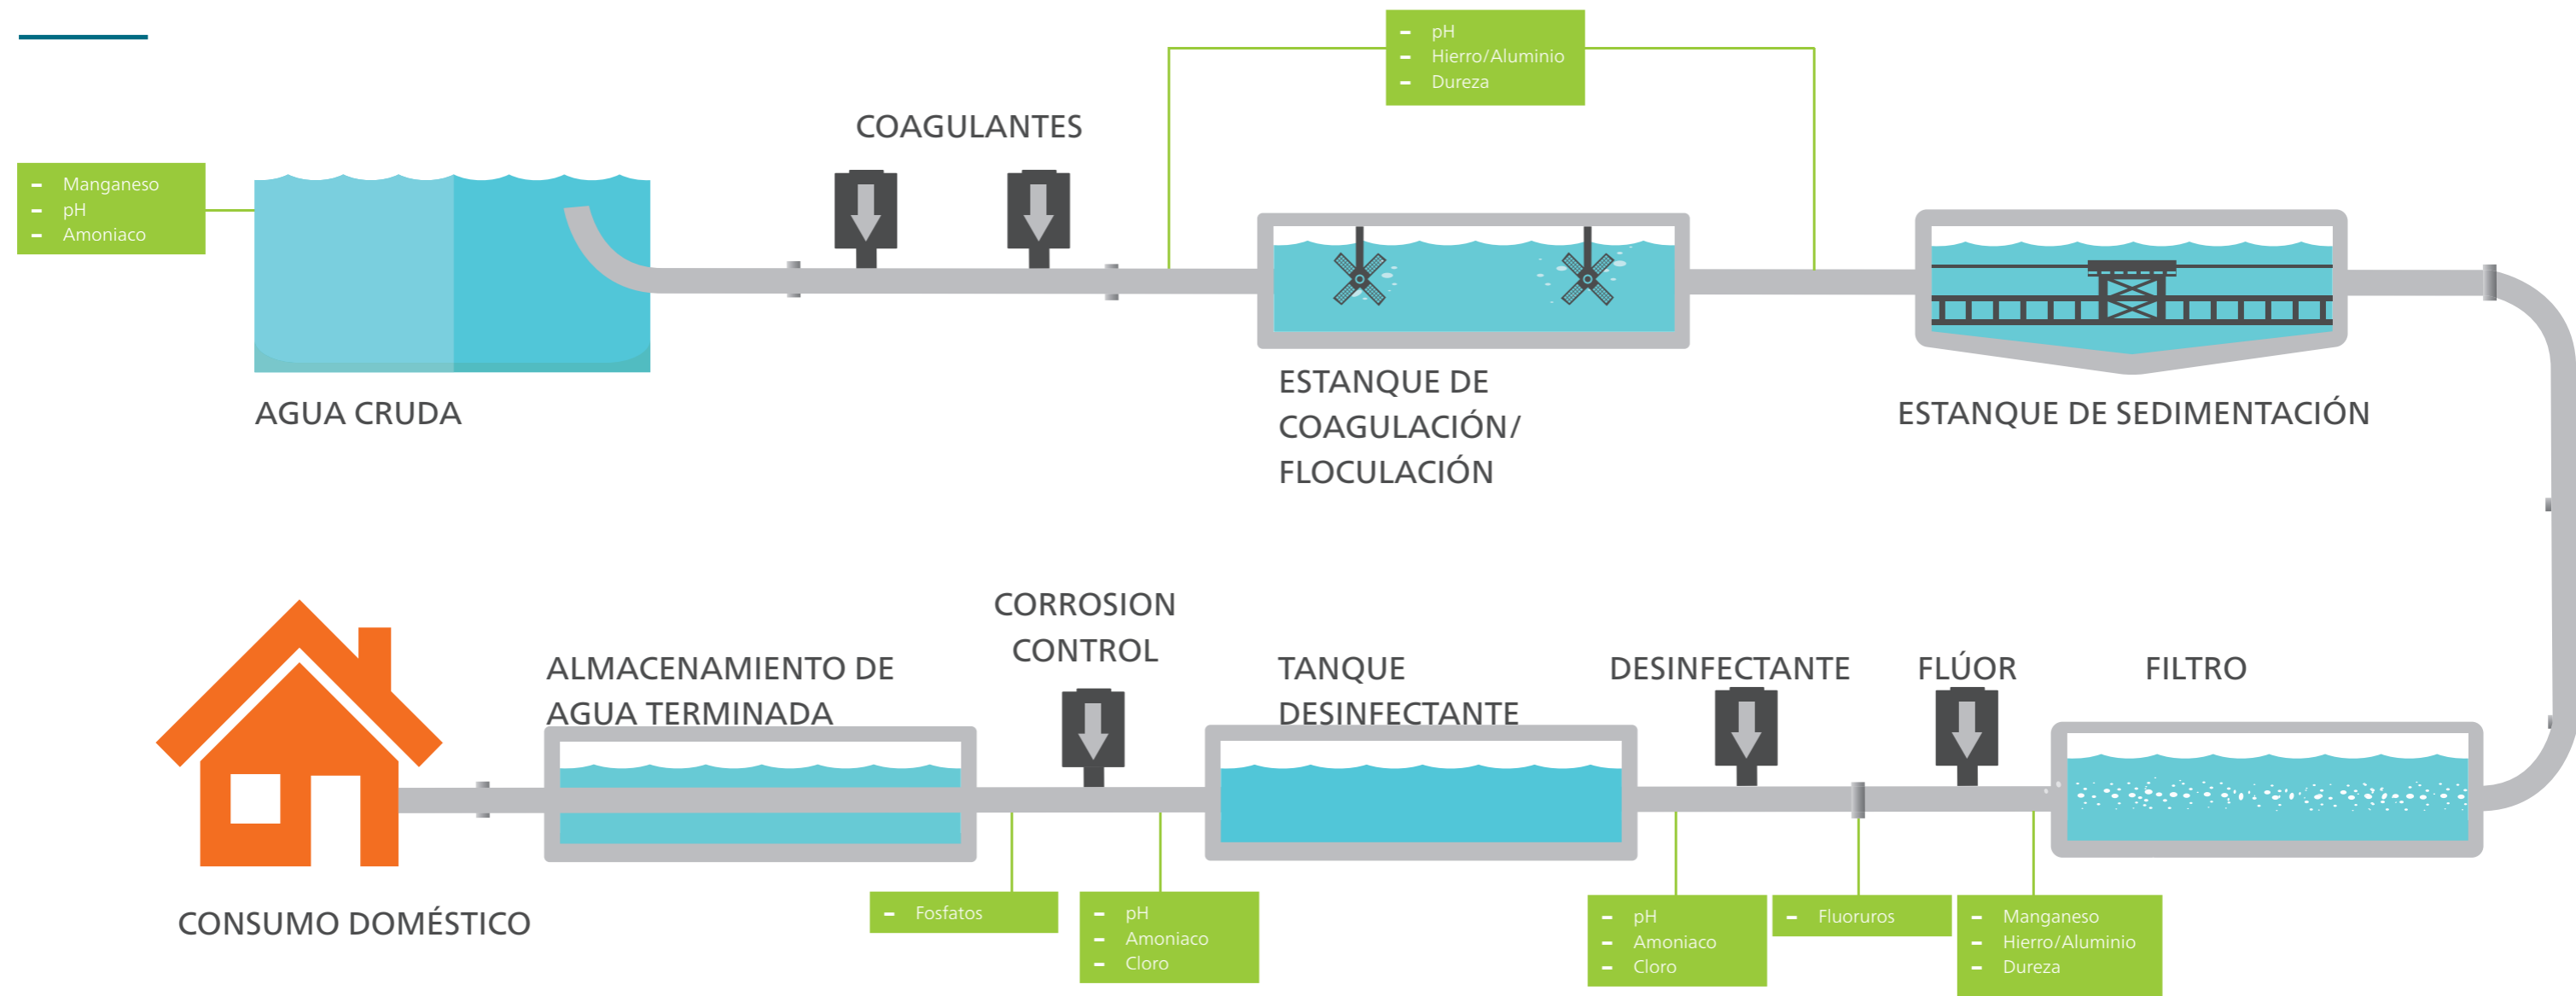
- pH
- Hierro/Aluminio
- Dureza

- Manganeso
- pH
- Amoniaco

COAGULANTES

AGUA CRUDA

ESTANQUE DE COAGULACIÓN/ FLOCULACIÓN

ESTANQUE DE SEDIMENTACIÓN

CORROSION CONTROL

ALMACENAMIENTO DE AGUA TERMINADA

TANQUE DESINFECTANTE

DESINFECTANTE

FLÚOR

FILTRO

CONSUMO DOMÉSTICO

- Fosfatos

- pH
- Amoniaco
- Cloro

- pH
- Amoniaco
- Cloro

- Fluoruros

- Manganeso
- Hierro/Aluminio
- Dureza